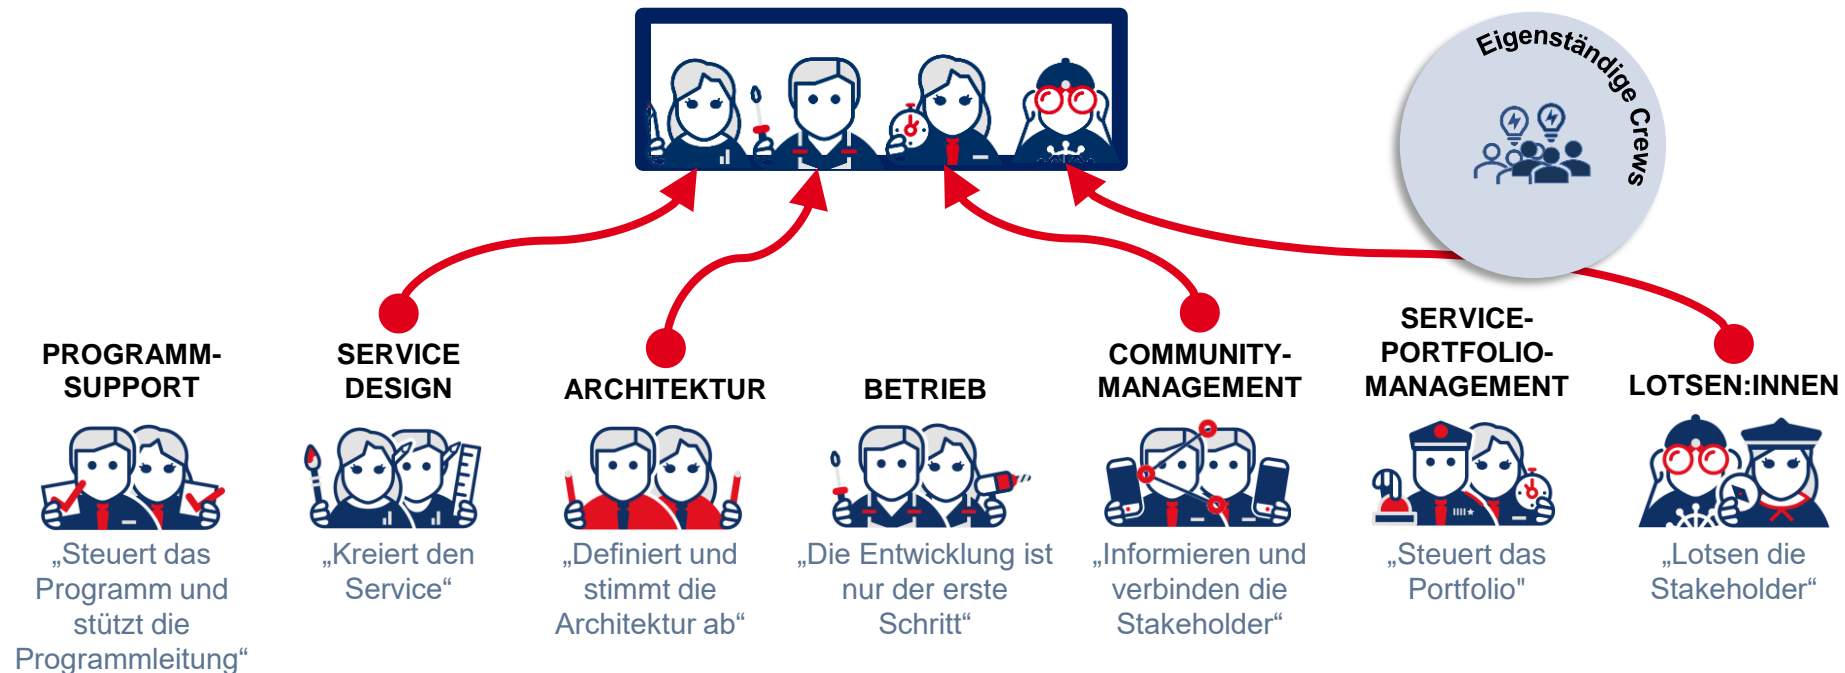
Eigenständige Crews

PROGRAMM-SUPPORT

„Steuert das Programm und stützt die Programmleitung“

SERVICE DESIGN

„Kreiert den Service“

ARCHITEKTUR

„Definiert und stimmt die Architektur ab“

BETRIEB

„Die Entwicklung ist nur der erste Schritt“

COMMUNITY-MANAGEMENT

„Informieren und verbinden die Stakeholder“

SERVICE-PORTFOLIO-MANAGEMENT

„Steuert das Portfolio"

LOTSEN:INNEN

„Lotsen die Stakeholder“